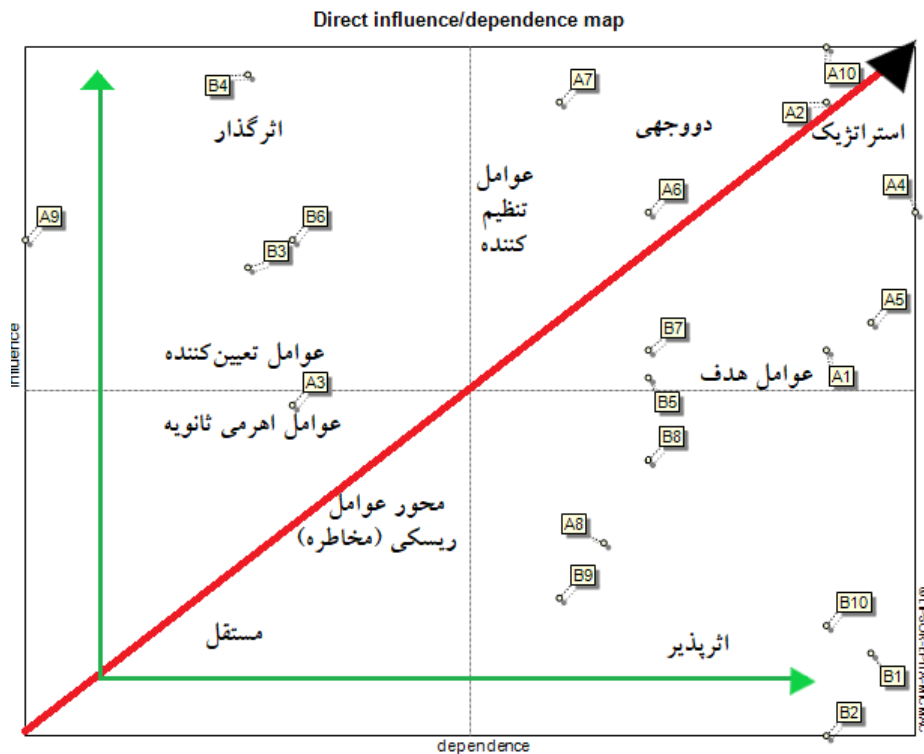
Direct influence/dependence map

B4
اثرگذار
A7
دووجهی
A10
A2
استراتژیک
عوامل تنظیم کننده
A6
A4
A9
B6
B3
A5
B7
عوامل تعیین‌کننده
A1
عوامل هدف
A3
B5
عوامل اهرمی ثانویه
B8
محور عوامل ریسکی (مخاطره)
A8
B9
B10
مستقل
اثرپذیر
B1
B2
influence
dependence